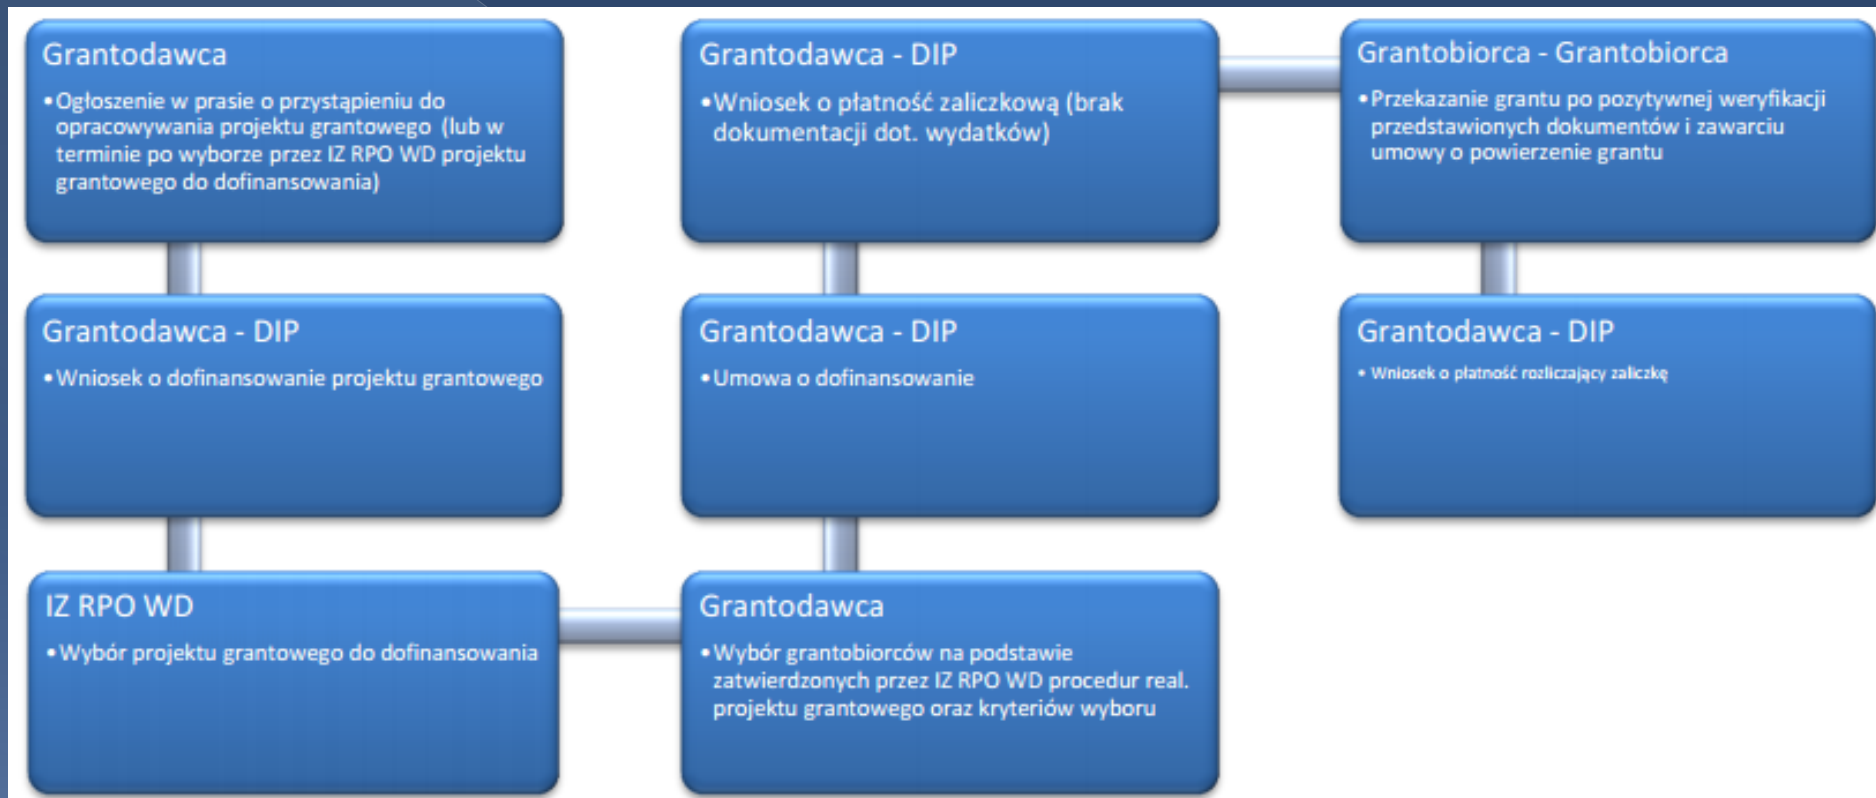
Grantodawca

•Ogłoszenie w prasie o przystąpieniu do opracowywania projektu grantowego (lub w terminie po wyborze przez IZ RPO WD projektu grantowego do dofinansowania)

Grantodawca - DIP

•Wniosek o dofinansowanie projektu grantowego

IZ RPO WD

•Wybór projektu grantowego do dofinansowania

Grantodawca

•Wybór grantobiorców na podstawie zatwierdzonych przez IZ RPO WD procedur real. projektu grantowego oraz kryteriów wyboru

Grantodawca - DIP

•Umowa o dofinansowanie

Grantodawca - DIP

•Wniosek o płatność zaliczkową (brak dokumentacji dot. wydatków)

Grantobiorca - Grantobiorca

•Przekazanie grantu po pozytywnej weryfikacji przedstawionych dokumentów i zawarciu umowy o powierzenie grantu

Grantodawca - DIP

•Wniosek o płatność rozliczający zaliczkę